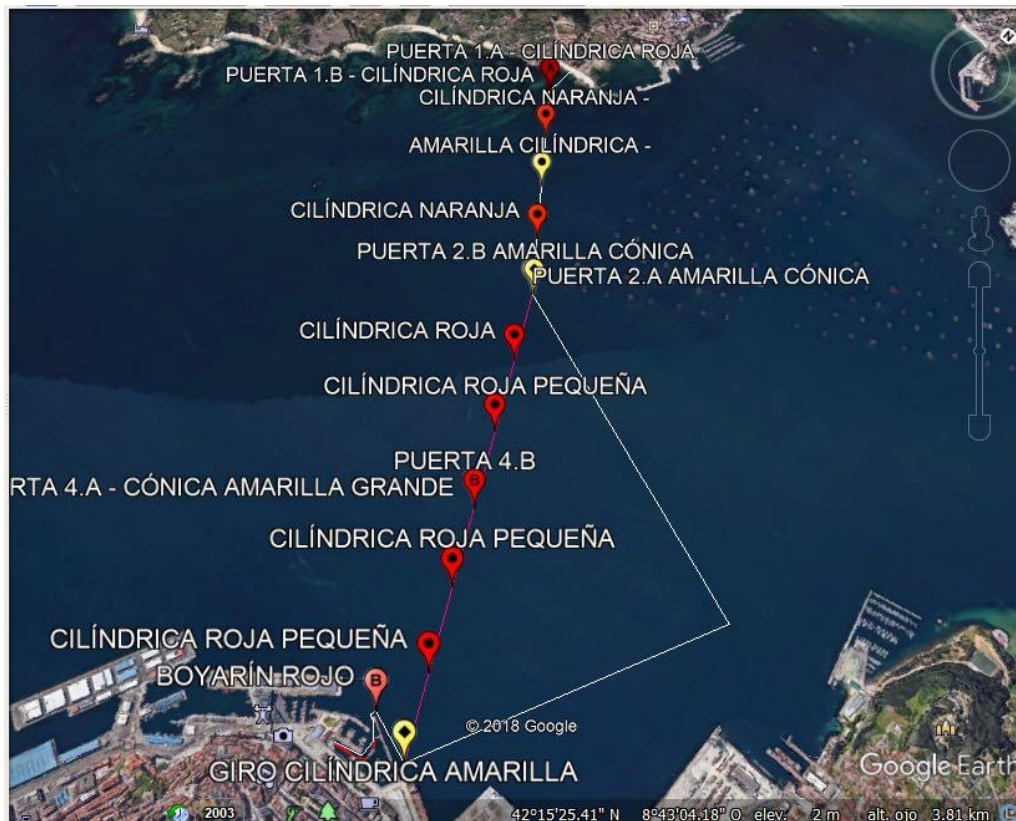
PUERTA 1.A - CILÍNDRICA ROJA
PUERTA 1.B - CILÍNDRICA ROJA
CILÍNDRICA NARANJA -
AMARILLA CILÍNDRICA -
CILÍNDRICA NARANJA
PUERTA 2.B AMARILLA CÓNICA
PUERTA 2.A AMARILLA CÓNICA
CILÍNDRICA ROJA
CILÍNDRICA ROJA PEQUEÑA
PUERTA 4.B
RTA 4.A - CÓNICA AMARILLA GRANDE
B
CILÍNDRICA ROJA PEQUEÑA
CILÍNDRICA ROJA PEQUEÑA
BOYARÍN ROJO
B
© 2018 Google
GIRO CILÍNDRICA AMARILLA
Google Earth
2003
42°15'25.41" N 8°43'04.18" O elev. 2 m alt. ojo 3.81 km